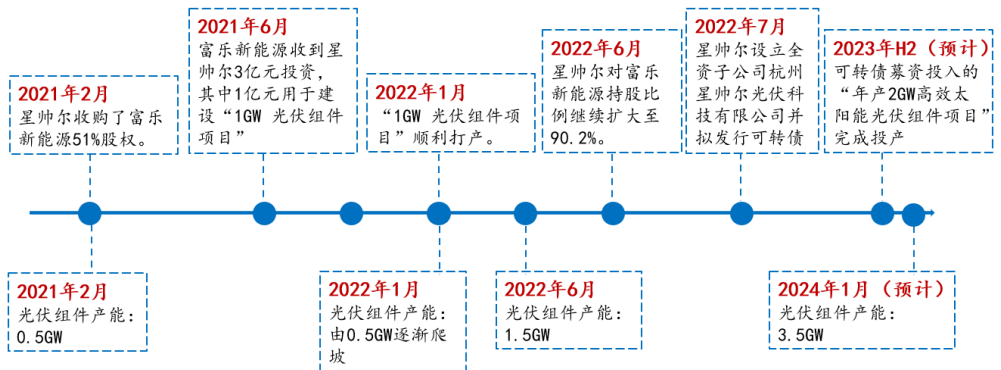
2021年2月
星帅尔收购了富乐新能源51%股权。

2021年6月
富乐新能源收到星帅尔3亿元投资，其中1亿元用于建设“1GW 光伏组件项目”

2022年1月
“1GW 光伏组件项目”顺利打产。

2022年6月
星帅尔对富乐新能源持股比例继续扩大至90.2%。

2022年7月
星帅尔设立全资子公司杭州星帅尔光伏科技有限公司并拟发行可转债

2023年H2（预计）
可转债募资投入的“年产2GW高效太阳能光伏组件项目”完成投产

2021年2月
光伏组件产能：0.5GW

2022年1月
光伏组件产能：由0.5GW逐渐爬坡

2022年6月
光伏组件产能：1.5GW

2024年1月（预计）
光伏组件产能：3.5GW